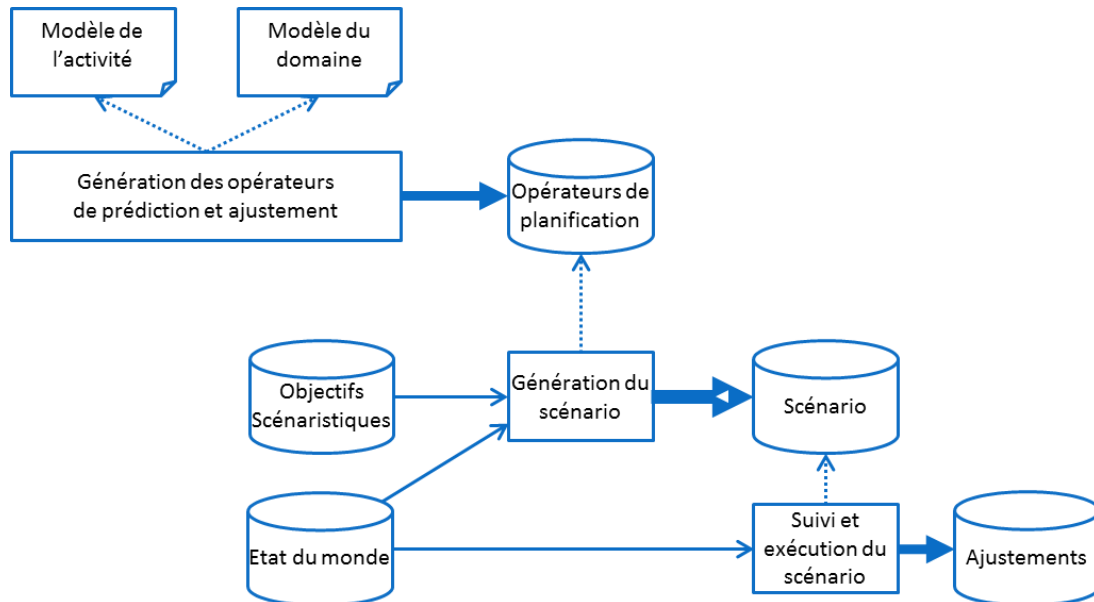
Modèle de l’activité

Modèle du domaine

Génération des opérateurs de prédiction et ajustement

Opérateurs de planification

Objectifs Scénaristiques

Génération du scénario

Scénario

Etat du monde

Suivi et exécution du scénario

Ajustements